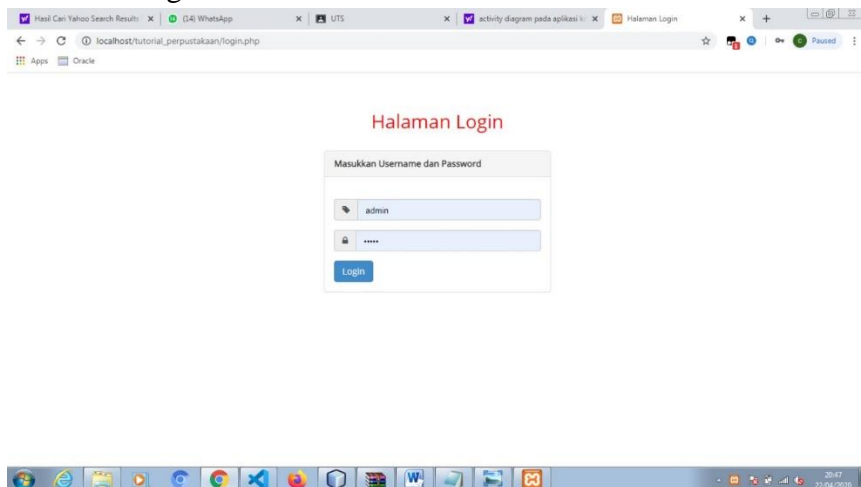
Hasil Cari Yahoo Search Results ×
(14) WhatsApp ×
UTS ×
activity diagram pada aplikasi ×
Halaman Login ×
+

localhost/tutorial_perpustakaan/login.php

Paused

Apps
Oracle

Halaman Login

Masukkan Username dan Password

admin

•••••

Login

20:47
22/04/2020